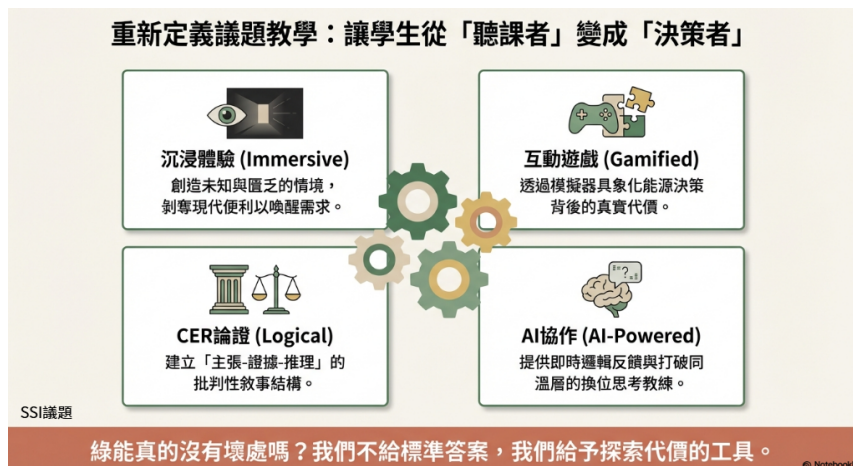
重新定義議題教學：讓學生從「聽課者」變成「決策者」

沉浸體驗 (Immersive)
創造未知與匱乏的情境，剝奪現代便利以喚醒需求。

互動遊戲 (Gamified)
透過模擬器具象化能源決策背後的真實代價。

CER論證 (Logical)
建立「主張-證據-推理」的批判性敘事結構。

AI協作 (AI-Powered)
提供即時邏輯反饋與打破同溫層的換位思考教練。

SSI議題

綠能真的沒有壞處嗎？我們不給標準答案，我們給予探索代價的工具。

NotebookLM